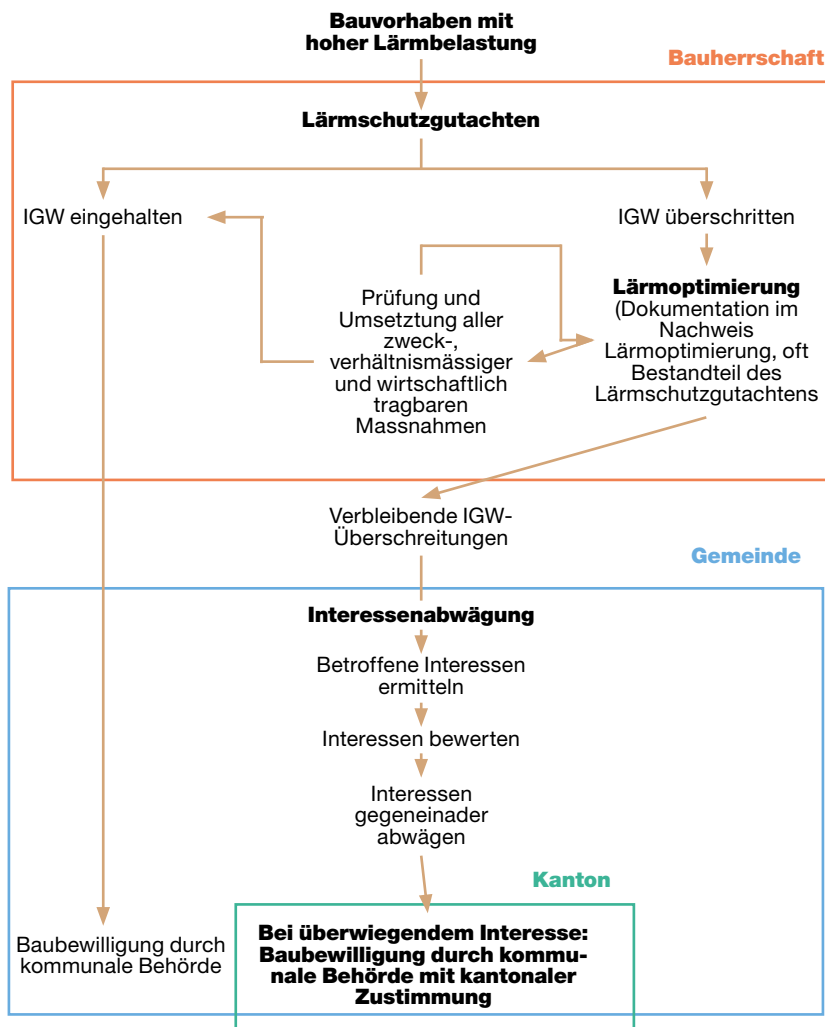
**Bauvorhaben mit hoher Lärmbelastung**

**Bauherrschaft**

**Lärmschutzgutachten**

IGW eingehalten

IGW überschritten

Prüfung und Umsetztung aller zweck-, verhältnismässiger und wirtschaftlich tragbaren Massnahmen

**Lärmoptimierung** (Dokumentation im Nachweis Lärmoptimierung, oft Bestandteil des Lärmschutzgutachtens

Verbleibende IGW-Überschreitungen

**Gemeinde**

**Interessenabwägung**

Betroffene Interessen ermitteln

Interessen bewerten

Interessen gegeneinader abwägen

**Kanton**

Baubewilligung durch kommunale Behörde

**Bei überwiegendem Interesse: Baubewilligung durch kommunale Behörde mit kantonaler Zustimmung**